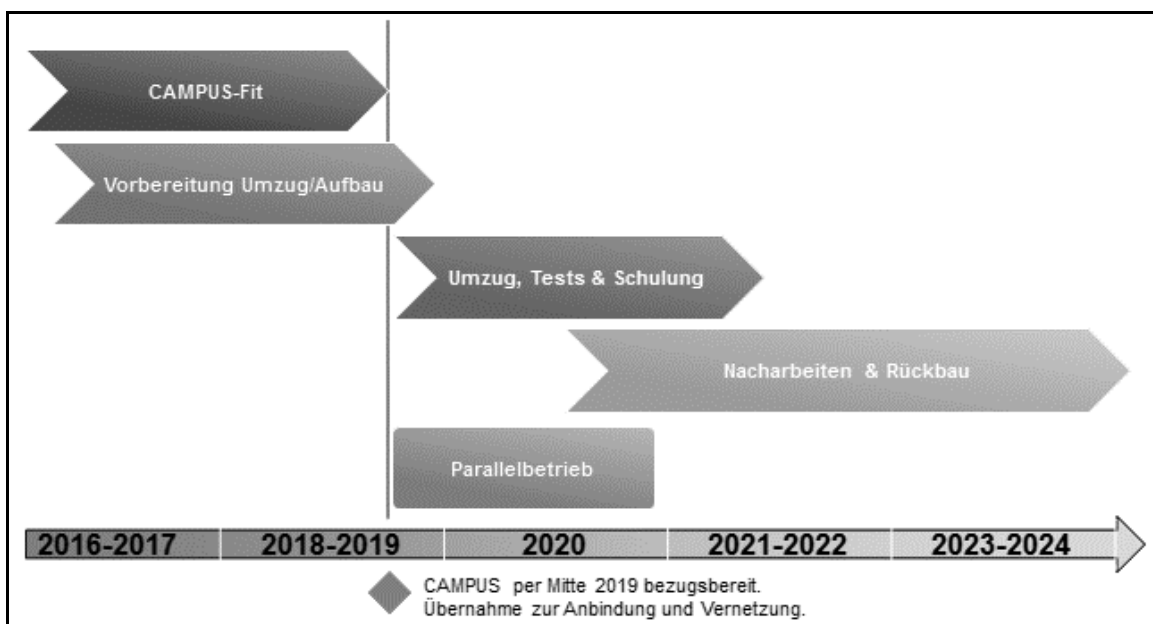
CAMPUS-Fit

Vorbereitung Umzug/Aufbau

Umzug, Tests & Schulung

Nacharbeiten & Rückbau

Parallelbetrieb

2016-2017 | 2018-2019 | 2020 | 2021-2022 | 2023-2024

CAMPUS per Mitte 2019 bezugsbereit.
Übernahme zur Anbindung und Vernetzung.